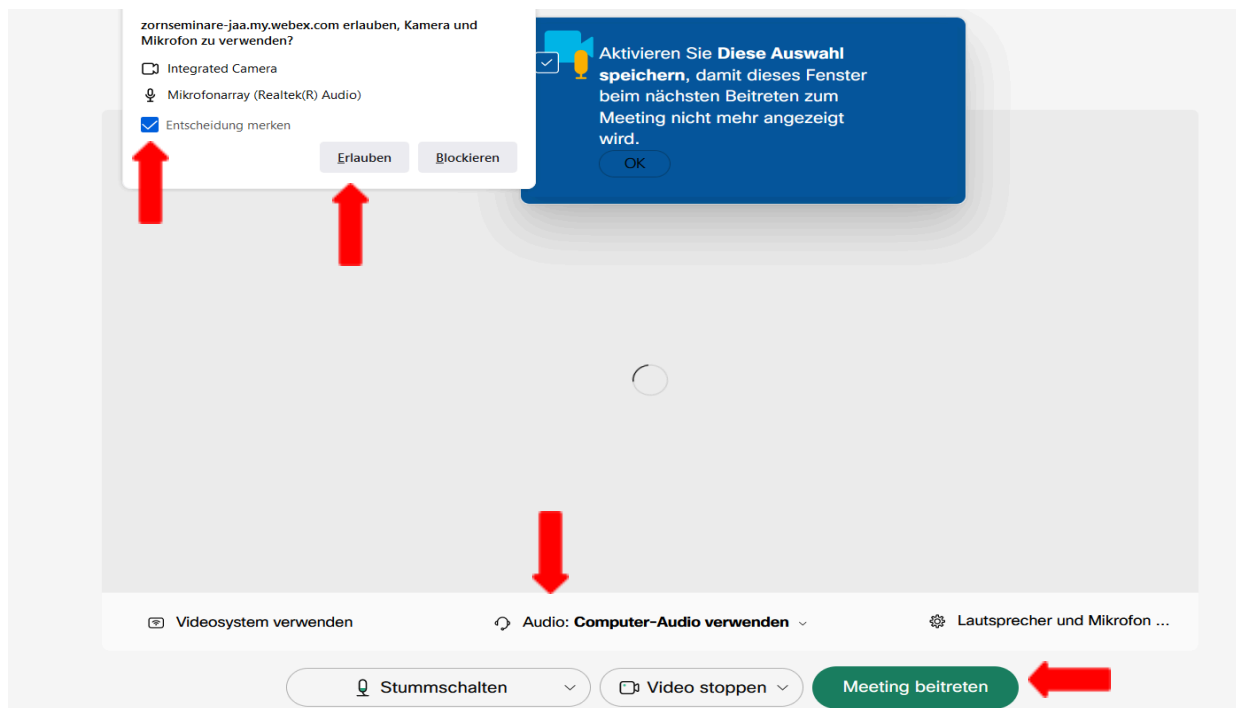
zornseminare-jaa.my.webex.com erlauben, Kamera und Mikrofon zu verwenden?

Integrated Camera

Mikrofonarray (Realtek(R) Audio)

Entscheidung merken

Erlauben Blockieren

Aktivieren Sie **Diese Auswahl speichern**, damit dieses Fenster beim nächsten Beitreten zum Meeting nicht mehr angezeigt wird.

OK

Videosystem verwenden

Audio: **Computer-Audio verwenden**

Lautsprecher und Mikrofon ...

Stummschalten

Video stoppen

Meeting beitreten